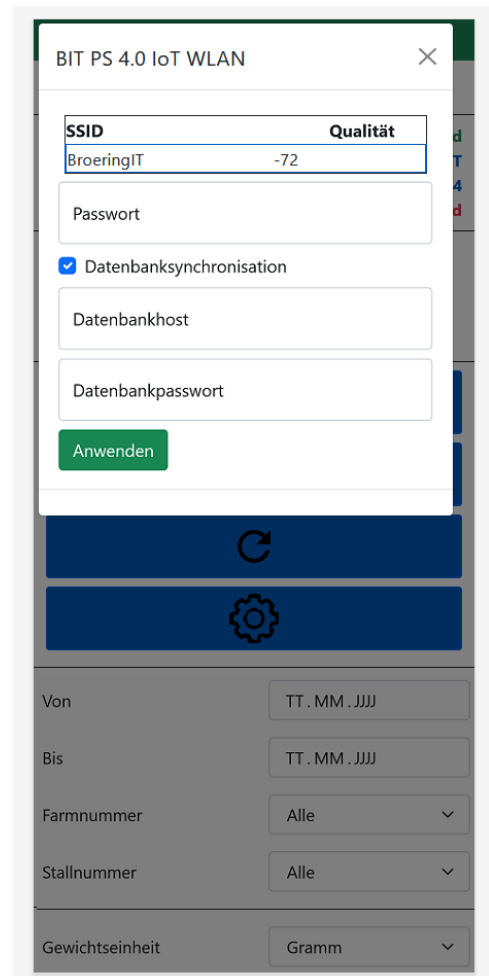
BIT PS 4.0 IoT WLAN

| SSID | Qualität |
|---|---|
| BroeringIT | -72 |

Passwort

Datenbanksynchronisation

Datenbankhost

Datenbankpasswort

Anwenden

d
T
4
d

Von TT . MM . JJJJ

Bis TT . MM . JJJJ

Farmnummer Alle

Stallnummer Alle

Gewichtseinheit Gramm